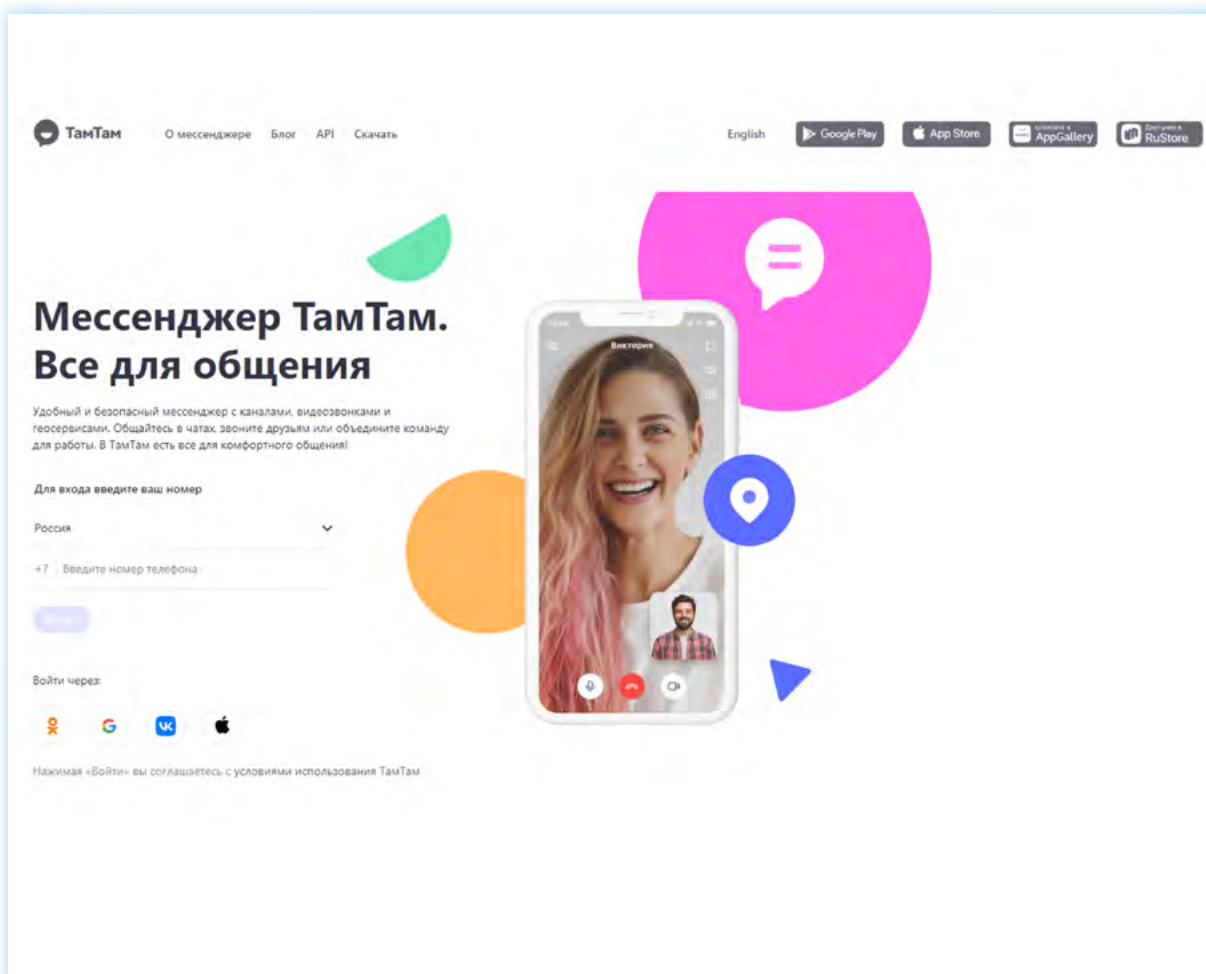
ТамТам О мессенджере Блог API Скачать

English Google Play App Store AppGallery RuStore

Мессенджер ТамТам. Все для общения

Удобный и безопасный мессенджер с каналами, видеозвонками и геосервисами. Общайтесь в чатах, звоните друзьям или объедините команду для работы. В ТамТам есть все для комфортного общения!

Для входа введите ваш номер

Россия

+7 Введите номер телефона

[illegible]

Войти через:

Нажимая «Войти» вы соглашаетесь с условиями использования ТамТам

Виктория